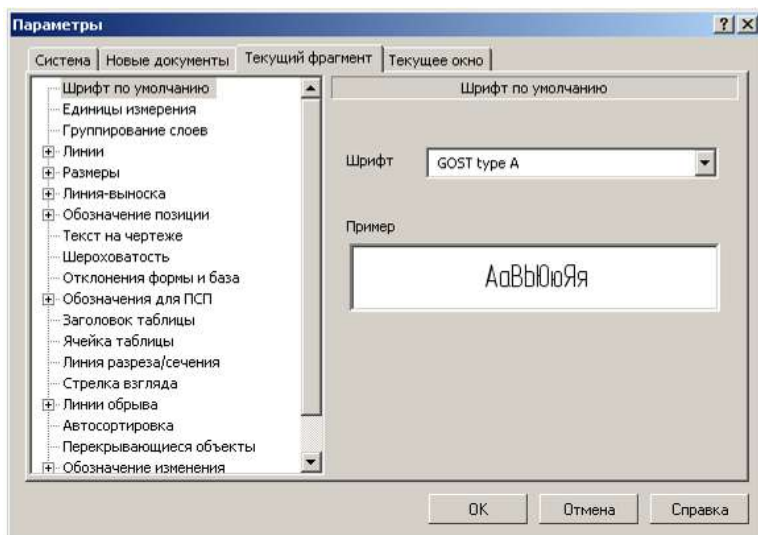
Параметры ? ×

Система | Новые документы | Текущий фрагмент | Текущее окно

Шрифт по умолчанию
Единицы измерения
Группирование слоев
Линии
Размеры
Линия-выноска
Обозначение позиции
Текст на чертеже
Шероховатость
Отклонения формы и база
Обозначения для ПСП
Заголовок таблицы
Ячейка таблицы
Линия разреза/сечения
Стрелка взгляда
Линии обрыва
Автосортировка
Перекрывающиеся объекты
Обозначение изменения

Шрифт по умолчанию

Шрифт GOST type A

Пример

АаВЬЮюЯя

OK Отмена Справка